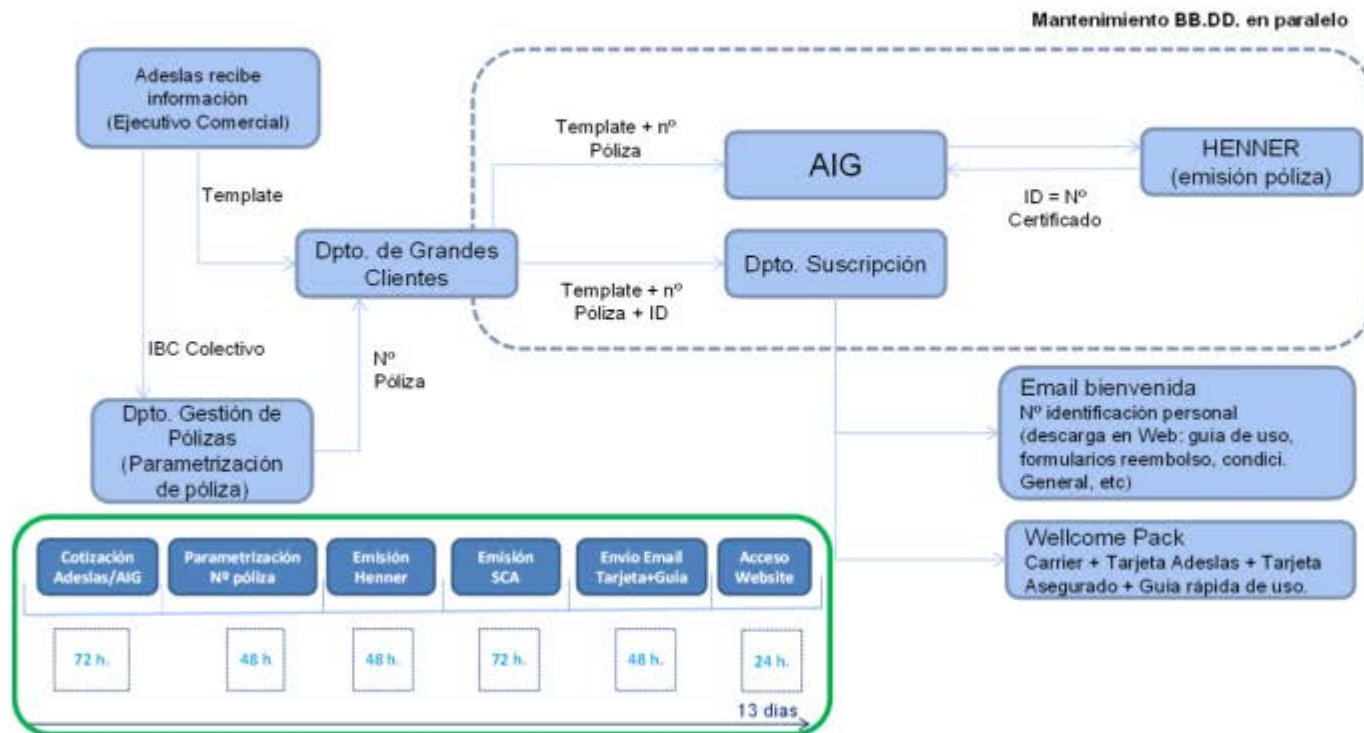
Mantenimiento BB.DD. en paralelo

Adeslas recibe información (Ejecutivo Comercial)

Template

Template + nº Póliza

AIG

HENNER (emisión póliza)

ID = Nº Certificado

Dpto. de Grandes Clientes

Dpto. Suscripción

Template + nº Póliza + ID

IBC Colectivo

Nº Póliza

Dpto. Gestión de Pólizas (Parametrización de póliza)

Email bienvenida
Nº identificación personal (descarga en Web: guía de uso, formularios reembolso, condici. General, etc)

Wellcome Pack
Carrier + Tarjeta Adeslas + Tarjeta Asegurado + Guía rápida de uso.

| Cotización Adeslas/AIG | Parametrización Nº póliza | Emisión Henner | Emisión SCA | Envío Email Tarjeta+Guía | Acceso Website |
|---|---|---|---|---|---|
| 72 h. | 48 h | 48 h. | 72 h. | 48 h. | 24 h. |

13 días